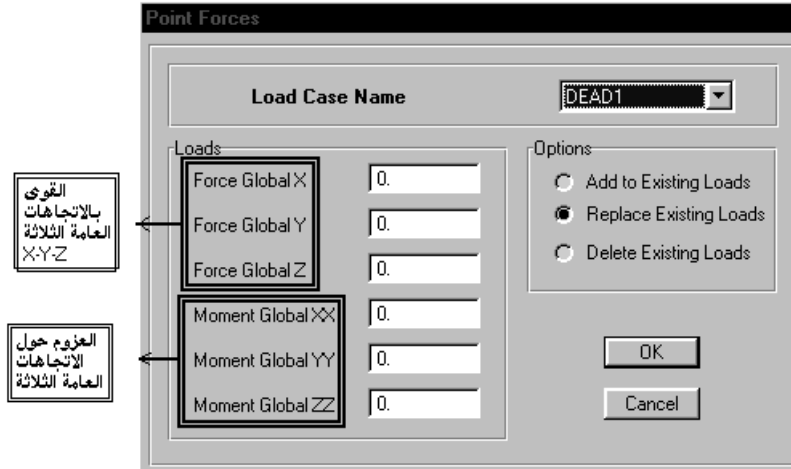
Point Forces

Load Case Name

DEAD1

Loads

Force Global X

0.

Force Global Y

0.

Force Global Z

0.

Moment Global XX

0.

Moment Global YY

0.

Moment Global ZZ

0.

Options

Add to Existing Loads

Replace Existing Loads

Delete Existing Loads

OK

Cancel

القوى بالاتجاهات العامة الثلاثة X-Y-Z

العزوم حول الاتجاهات العامة الثلاثة